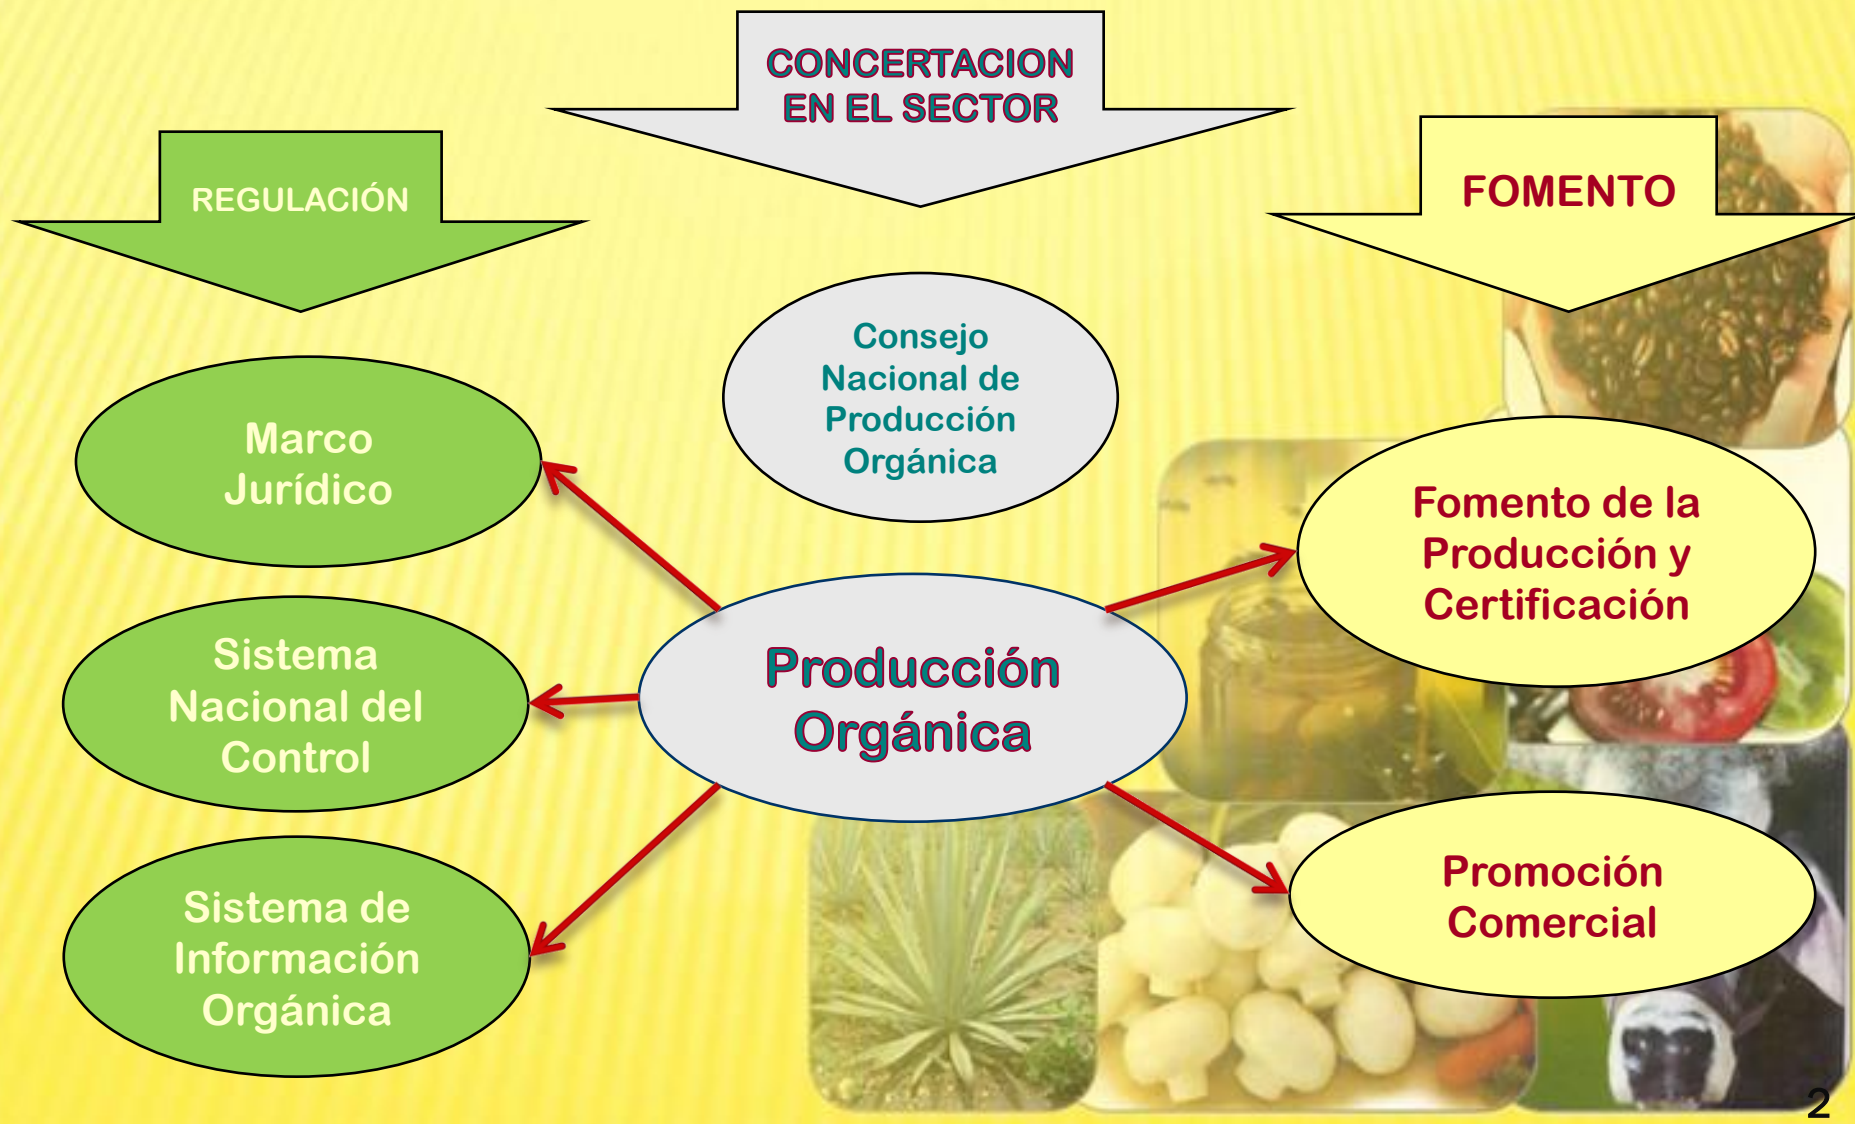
CONCERTACION EN EL SECTOR

REGULACIÓN

FOMENTO

Consejo Nacional de Producción Orgánica

Marco Jurídico

Sistema Nacional del Control

Sistema de Información Orgánica

Producción Orgánica

Fomento de la Producción y Certificación

Promoción Comercial

2